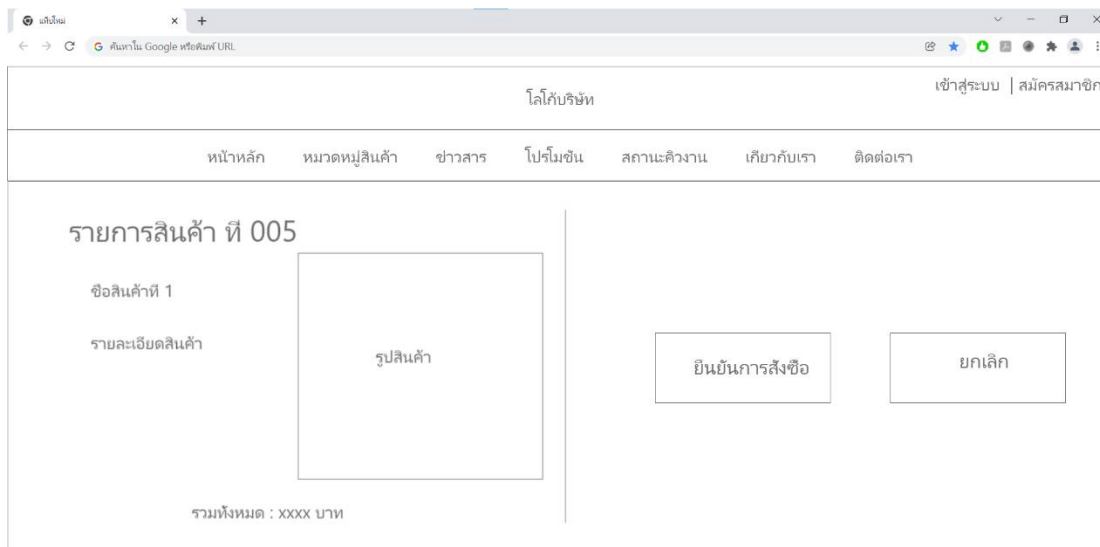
แท็บใหม่

ค้นหาใน Google หรือพิมพ์ URL

โลโก้บริษัท

เข้าสู่ระบบ | สมัครสมาชิก

หน้าหลัก หมวดหมู่สินค้า ข่าวสาร โปรโมชัน สถานะคิวงาน เกียวกับเรา ติดต่อเรา

รายการสินค้า ที่ 005

ชื่อสินค้าที่ 1

รายละเอียดสินค้า

รูปสินค้า

ยืนยันการสั่งซื้อ

ยกเลิก

รวมทั้งหมด : xxxx บาท